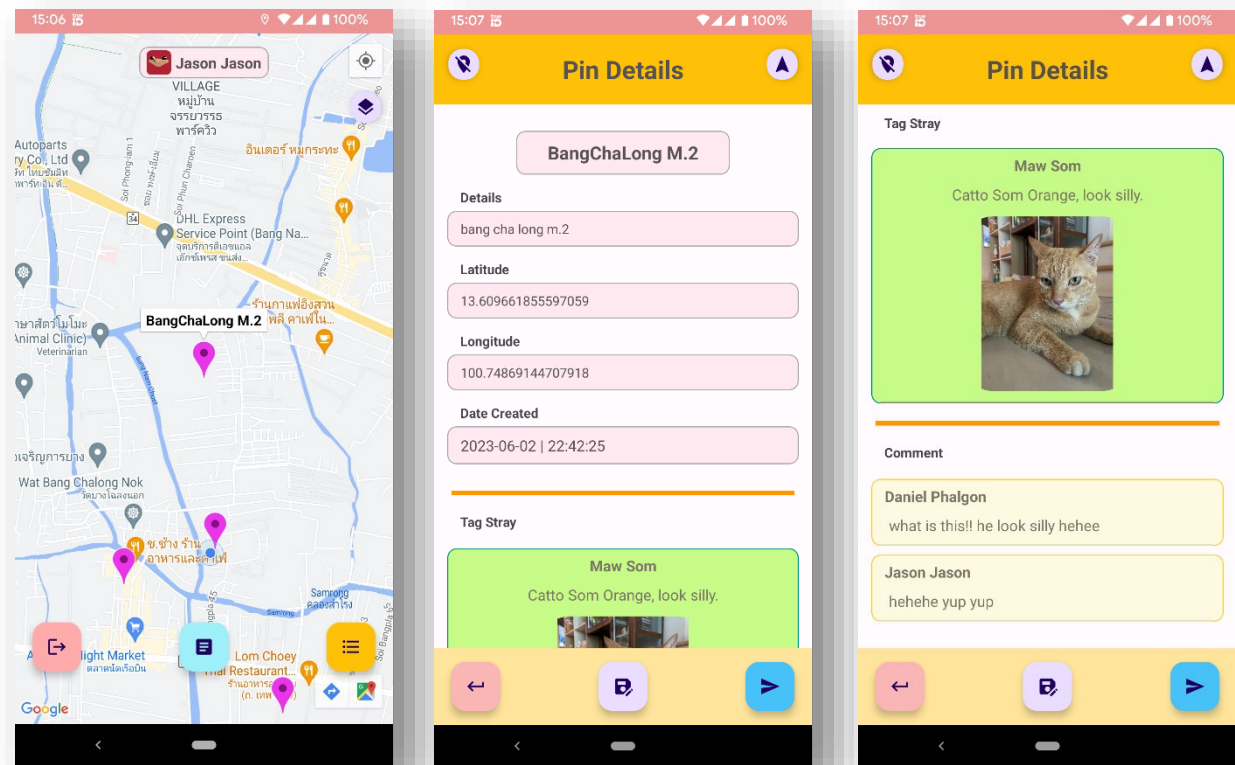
15:06 100%

Jason Jason

VILLAGE
หมู่บ้าน
จรรยารรร
พาร์ควิว

Autoparts
ry Co., Ltd

Soi Phong-lan 1
Soi Phun Charoen

DHL Express
Service Point (Bang Na...

อินเตอร์ หมูกระทะ

ร้านกาแฟอิงสวน
พลี คาเฟ่ใน...

ษาสัตว์โมโม
Animal Clinic)
Veterinarian

BangChaLong M.2

Wat Bang Chalong Nok
วัดบางโฉลงนอก

ช.ช้าง ร้าน
อาหารและคาเฟ่

Samrong
คลองสำโรง

light Market
ตลาดนัดเรือบิน

Lom Choey
Thai Restaurant

Google

15:07 100%

Pin Details

BangChaLong M.2

Details
bang cha long m.2

Latitude
13.609661855597059

Longitude
100.74869144707918

Date Created
2023-06-02 | 22:42:25

Tag Stray

Maw Som
Catto Som Orange, look silly.

15:07 100%

Pin Details

Tag Stray

Maw Som
Catto Som Orange, look silly.

Comment

Daniel Phalgon
what is this!! he look silly hehee

Jason Jason
hehehe yup yup